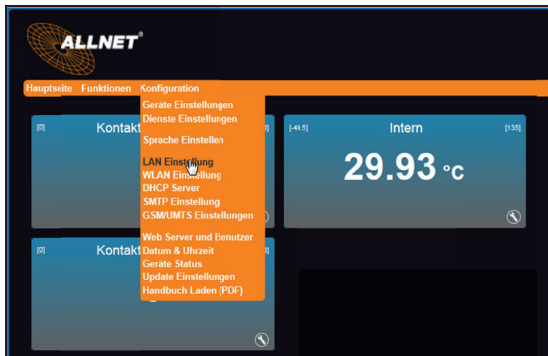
ALLNET®

Hauptseite Funktionen Konfiguration

Geräte Einstellungen
Dienste Einstellungen

Sprache Einstellen

LAN Einstellung
WLAN Einstellung
DHCP Server
SMTP Einstellung
GSM/UMTS Einstellungen

Web Server und Benutzer
Datum & Uhrzeit
Geräte Status
Update Einstellungen
Handbuch Laden (PDF)

[0] Kontakt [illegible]

[-49.5] Intern [135]

29.93 °C

[0] Kontakt